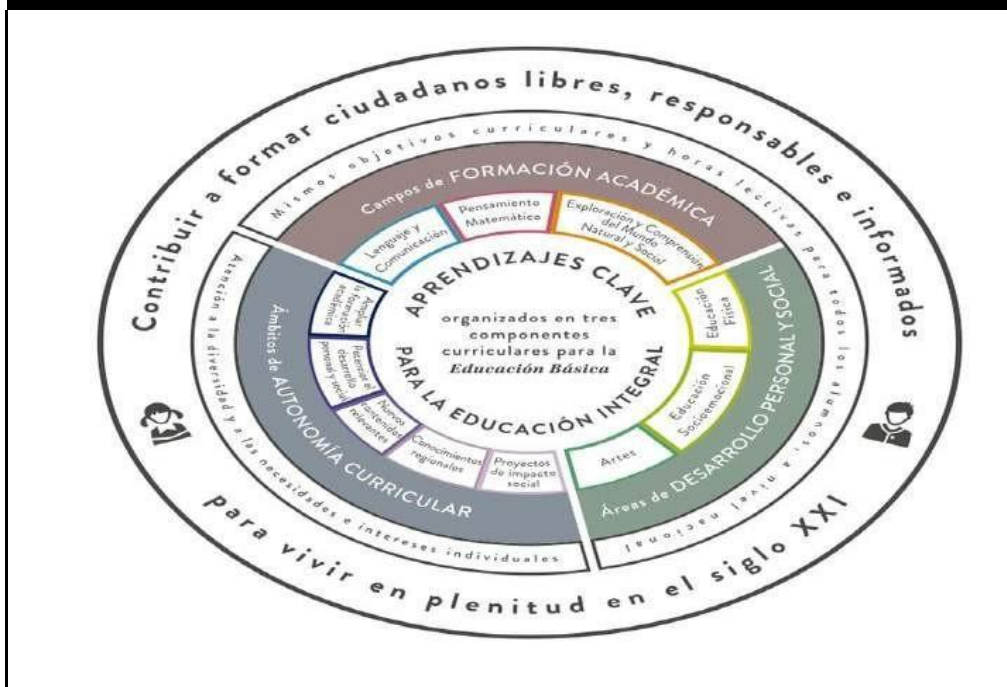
Contribuir a formar ciudadanos libres, responsables e informados

Mismos objetivos curriculares y horas lectivas para todos los alumnos a nivel nacional

Campos de FORMACIÓN ACADÉMICA

Lenguaje y Comunicación

Pensamiento Matemático

Exploración y Comprensión del Mundo Natural y Social

APRENDIZAJES CLAVE PARA LA EDUCACIÓN INTEGRAL

organizados en tres componentes curriculares para la Educación Básica

Ámbitos de AUTONOMÍA CURRICULAR

Ampliar la formación académica

Potenciar el desarrollo personal y social

Nuevos contenidos relevantes

Conocimientos regionales

Proyectos de impacto social

Áreas de DESARROLLO PERSONAL Y SOCIAL

Educación Física

Educación Socioemocional

Artes

Atención a la diversidad y a las necesidades e intereses individuales

para vivir en plenitud en el siglo XXI